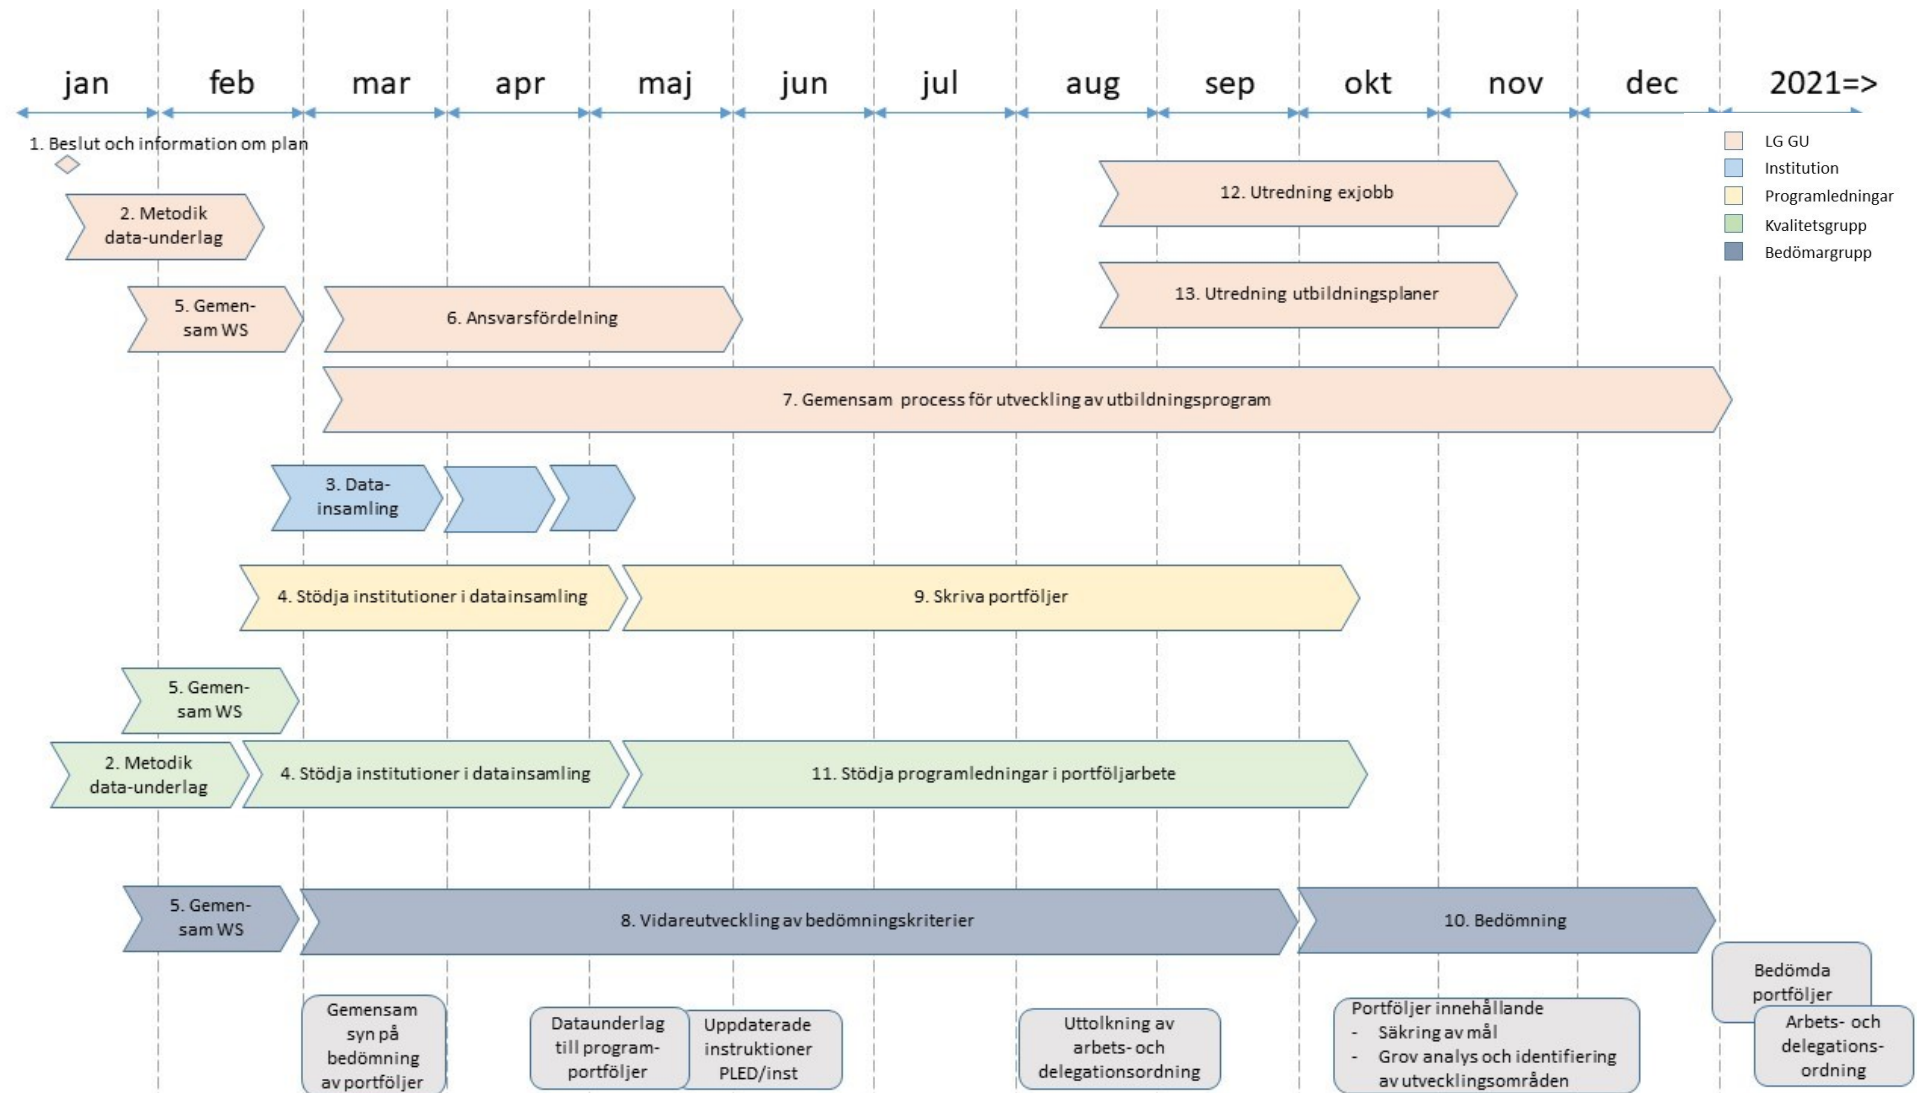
jan feb mar apr maj jun jul aug sep okt nov dec 2021=>

1. Beslut och information om plan

LG GU
Institution
Programledningar
Kvalitetsgrupp
Bedömargrupp

2. Metodik data-underlag

12. Utredning exjobb

13. Utredning utbildningsplaner

5. Gemensam WS

6. Ansvarsfördelning

7. Gemensam process för utveckling av utbildningsprogram

3. Datainsamling

4. Stödja institutioner i datainsamling

9. Skriva portföljer

5. Gemensam WS

2. Metodik data-underlag

4. Stödja institutioner i datainsamling

11. Stödja programledningar i portföljarbete

5. Gemensam WS

8. Vidareutveckling av bedömningskriterier

10. Bedömning

Bedömda portföljer

Gemensam syn på bedömning av portföljer

Dataunderlag till programportföljer

Uppdaterade instruktioner PLED/inst

Uttolkning av arbets- och delegationsordning

Portföljer innehållande
- Säkring av mål
- Grov analys och identifiering av utvecklingsområden

Arbets- och delegationsordning